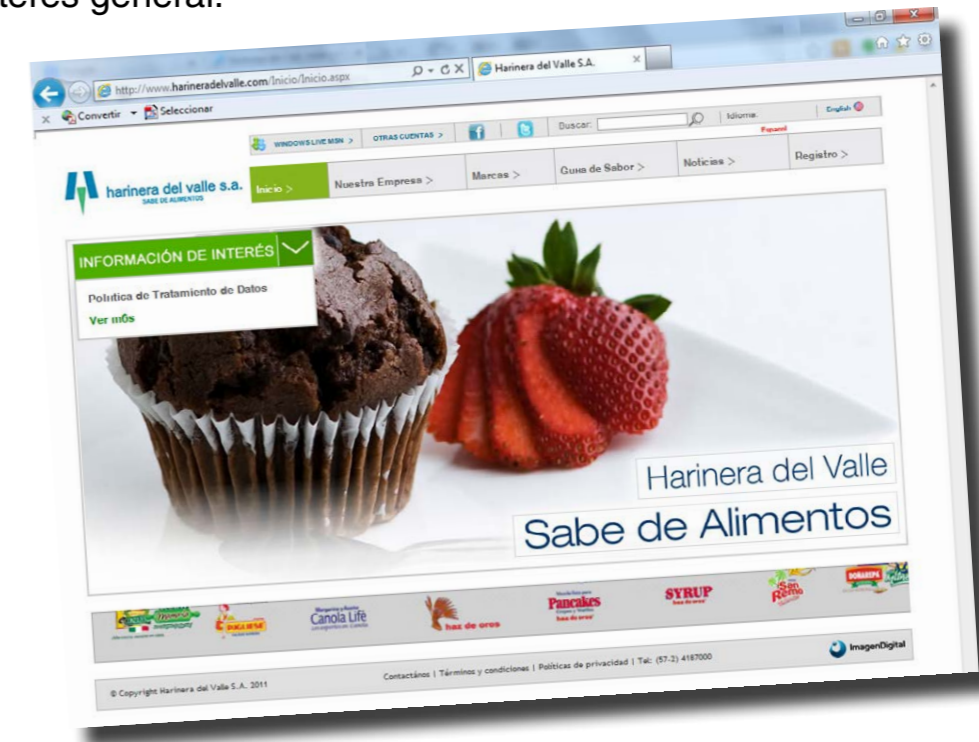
interés general.

http://www.harineradelvalle.com/Inicio/Inicio.aspx

Harinera del Valle S.A.

Convertir Seleccionar

WINDOWS LIVE MSN > OTRAS CUENTAS >

Buscar:

Idioma: Español English

harinera del valle s.a. SABE DE ALIMENTOS

Inicio > Nuestra Empresa > Marcas > Guía de Sabor > Noticias > Registro >

INFORMACIÓN DE INTERÉS

Política de Tratamiento de Datos

Ver más

Harinera del Valle

Sabe de Alimentos

Canola Life

haz de oros

Pancakes

SYRUP

San Remo

Contáctenos | Términos y condiciones | Políticas de privacidad | Tel: (57-2) 4187000

© Copyright Harinera del Valle S.A. 2011

ImagenDigital